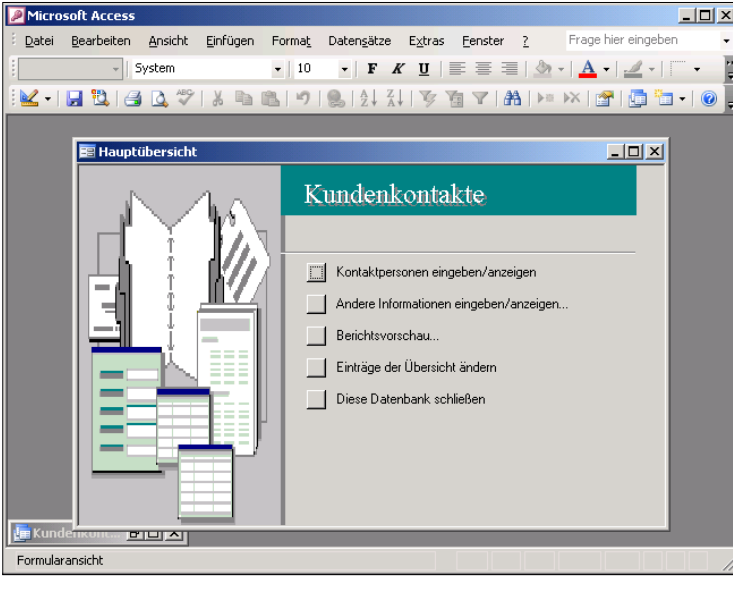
Microsoft Access

Datei Bearbeiten Ansicht Einfügen Format Datensätze Extras Fenster ? Frage hier eingeben

System 10 F K U A

Hauptübersicht

Kundenkontakte

Kontaktpersonen eingeben/anzeigen

Andere Informationen eingeben/anzeigen...

Berichtsvorschau...

Einträge der Übersicht ändern

Diese Datenbank schließen

Kundenkont...

Formularansicht